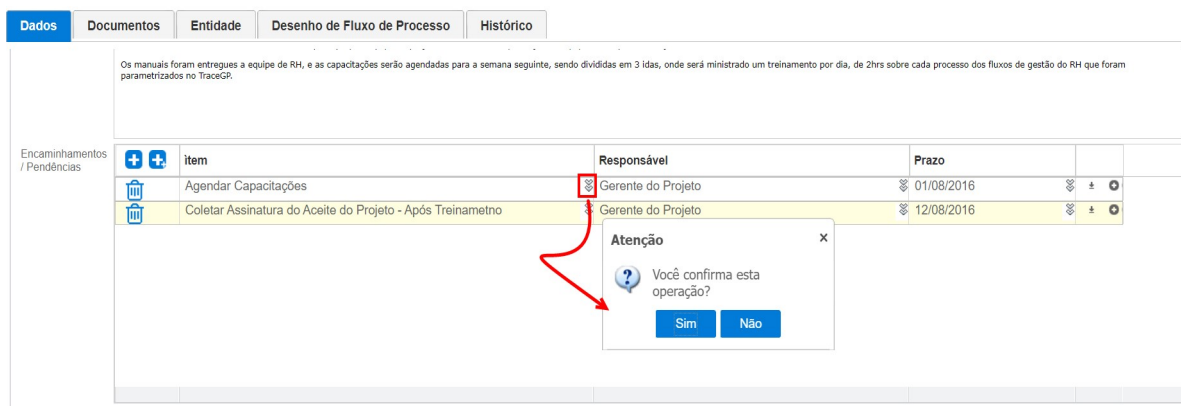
Dados | Documentos | Entidade | Desenho de Fluxo de Processo | Histórico

Os manuais foram entregues a equipe de RH, e as capacitações serão agendadas para a semana seguinte, sendo divididas em 3 idas, onde será ministrado um treinamento por dia, de 2hrs sobre cada processo dos fluxos de gestão do RH que foram parametrizados no TraceGP.

Encaminhamentos / Pendências

| | item | Responsável | Prazo | |
|---|---|---|---|---|
| | Agendar Capacitações | Gerente do Projeto | 01/08/2016 | |
| | Coletar Assinatura do Aceite do Projeto - Após Treinametno | Gerente do Projeto | 12/08/2016 | |

Atenção
×
Você confirma esta operação?
Sim
Não